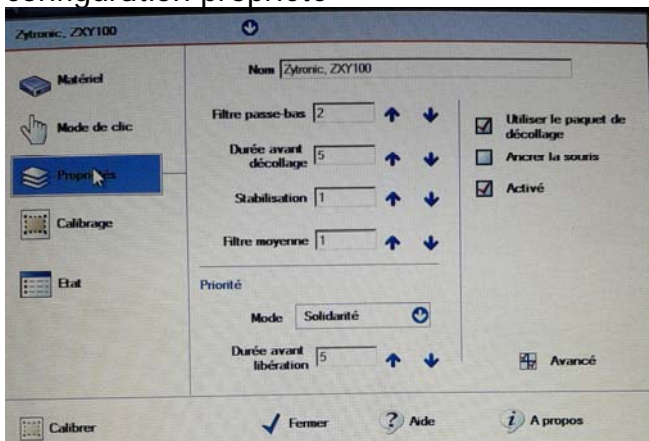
configuration propriété

Zytronic, ZXY100

Matériel

Mode de clic

Propr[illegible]és

Calibrage

Etat

Nom Zytronic, ZXY100

Filtre passe-bas 2

Durée avant décollage 5

Stabilisation 1

Filtre moyenne 1

Utiliser le paquet de décollage

Ancrer la souris

Activé

Priorité

Mode Solidarité

Durée avant libération 5

Avancé

Calibrer

Fermer

Aide

A propos